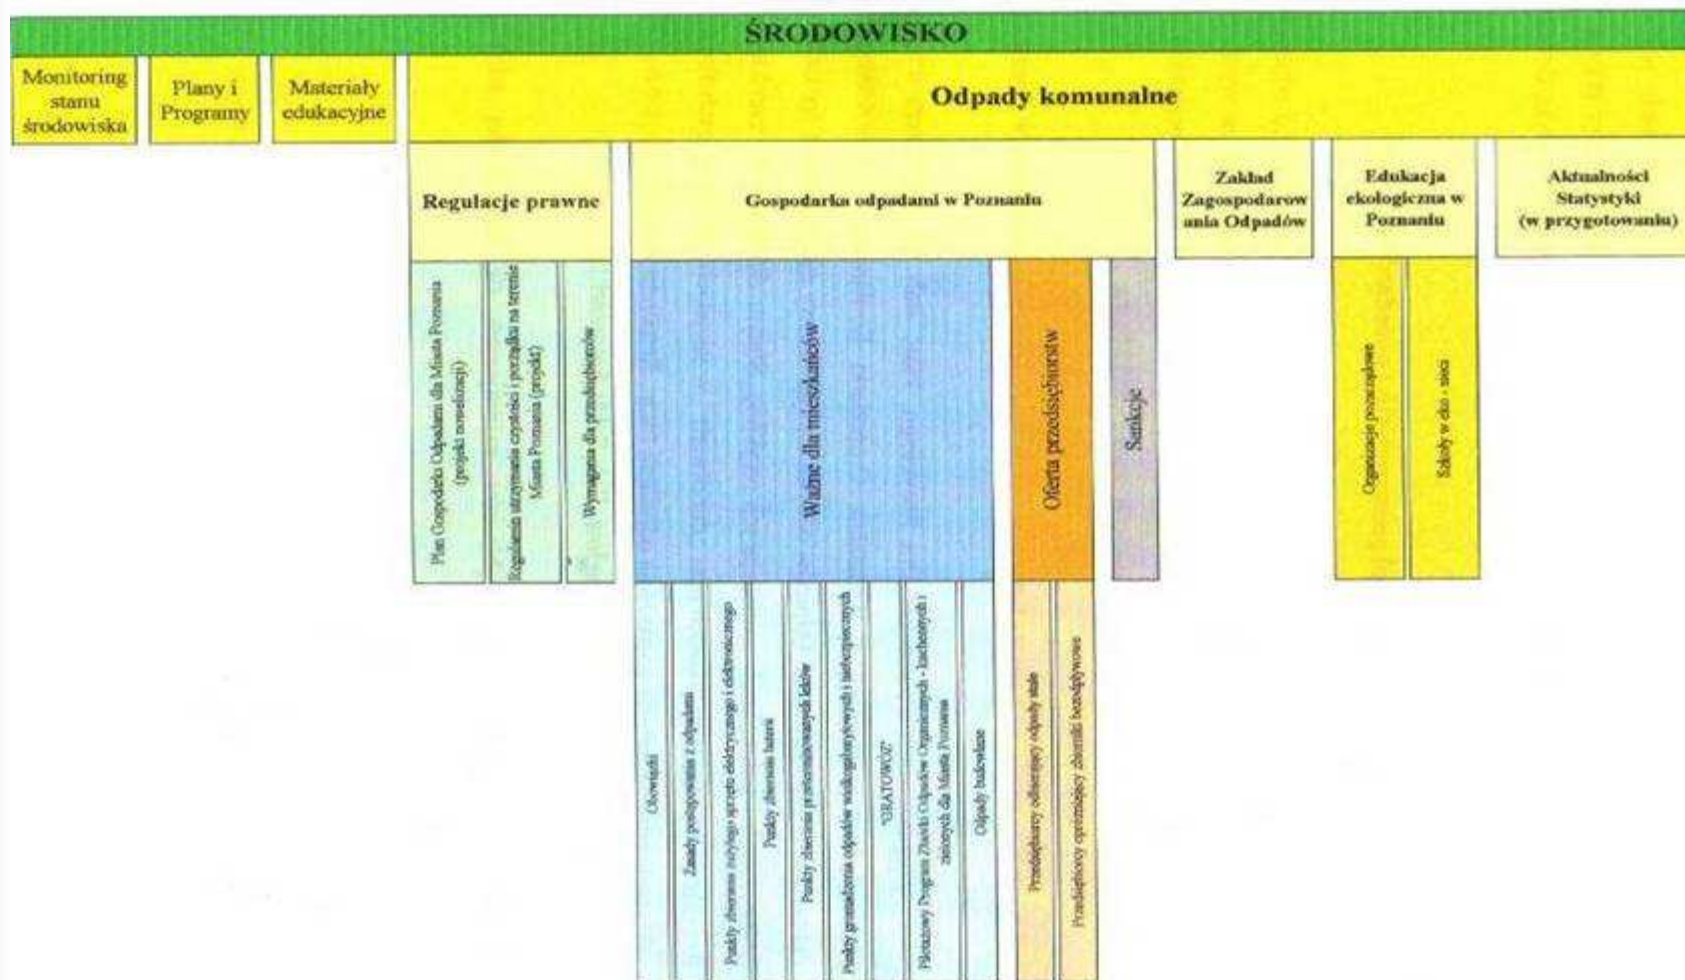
ŚRODOWISKO

Monitoring stanu środowiska

Plany i Programy

Materiały edukacyjne

Odpady komunalne

Regulacje prawne

Gospodarka odpadami w Poznaniu

Zakład Zagospodarowania Odpadów

Edukacja ekologiczna w Poznaniu

Aktualności Statystyki (w przygotowaniu)

Plan Gospodarki Odpadami dla Miasta Poznania (projekt nowelizacji)

Regulamin utrzymania czystości i porządku na terenie Miasta Poznania (projekt)

Wymagania dla przedsiębiorców

Ważne dla mieszkańców

Oferta przedsiębiorstw

Sankcje

Organizacje pozarządowe

Szkoły w eko - sieci

Obowiązki

Zasady postępowania z odpadami

Punkty zbierania zużytego sprzętu elektrycznego i elektronicznego

Punkty zbierania baterii

Punkty zbierania przeterminowanych leków

Punkty gromadzenia odpadów wielkogabarytowych i niebezpiecznych

"GRATOWOZ"

Pilotażowy Program Zbiórki Odpadów Organicznych - kuchennych i zielonych dla Miasta Poznania

Odpady budowlane

Przedsiębiorcy odbierający odpady stałe

Przedsiębiorcy opróżniający zbiorniki bezodpływowe